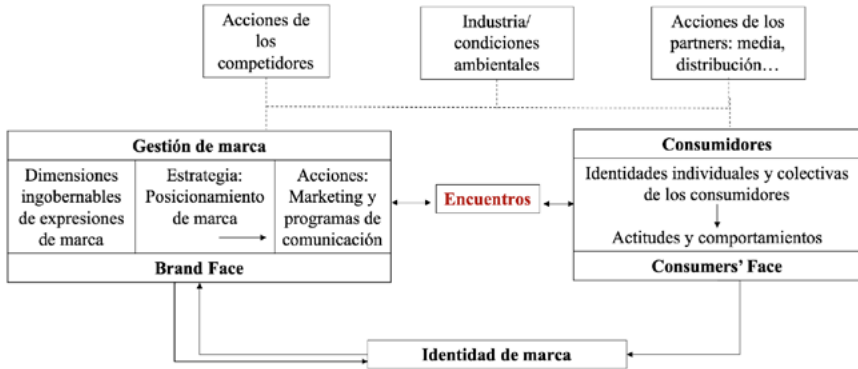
Acciones de los competidores

Industria/ condiciones ambientales

Acciones de los partners: media, distribución…

Gestión de marca

Dimensiones ingobernables de expresiones de marca

Estrategia: Posicionamiento de marca

Acciones: Marketing y programas de comunicación

Brand Face

Encuentros

Consumidores

Identidades individuales y colectivas de los consumidores

Actitudes y comportamientos

Consumers' Face

Identidad de marca